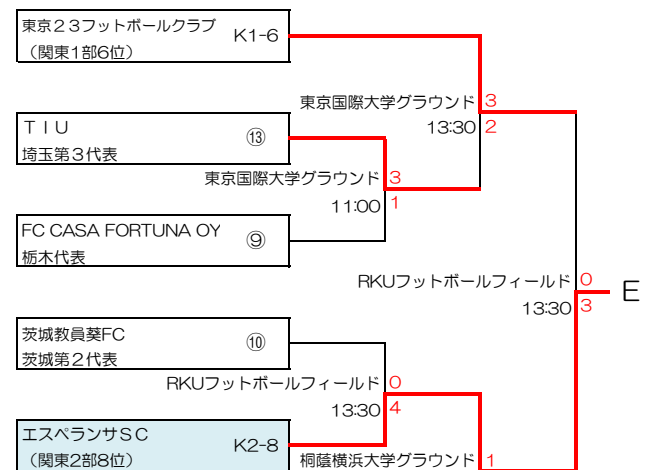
東京２３フットボールクラブ
（関東1部6位）
K1-6

ＴＩＵ
埼玉第３代表
⑬

FC CASA FORTUNA OY
栃木代表
⑨

茨城教員葵FC
茨城第２代表
⑩

エスペランサＳＣ
（関東2部8位）
K2-8

東京国際大学グラウンド 3
13:30 2

東京国際大学グラウンド 3
11:00 1

RKUフットボールフィールド 0
13:30 3

E

RKUフットボールフィールド 0
13:30 4

桐蔭横浜大学グラウンド 1